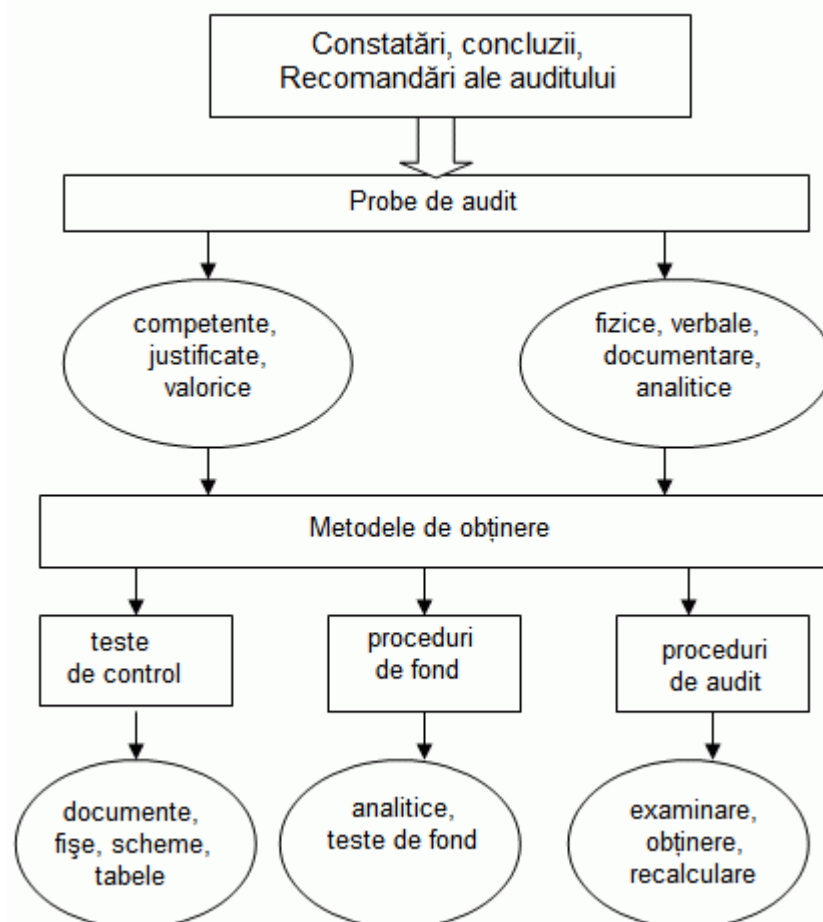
Constatări, concluzii, Recomandări ale auditului

Probe de audit

competente, justificate, valorice

fizice, verbale, documentare, analitice

Metodele de obținere

teste de control

proceduri de fond

proceduri de audit

documente, fişe, scheme, tabele

analitice, teste de fond

examinare, obținere, recalculare